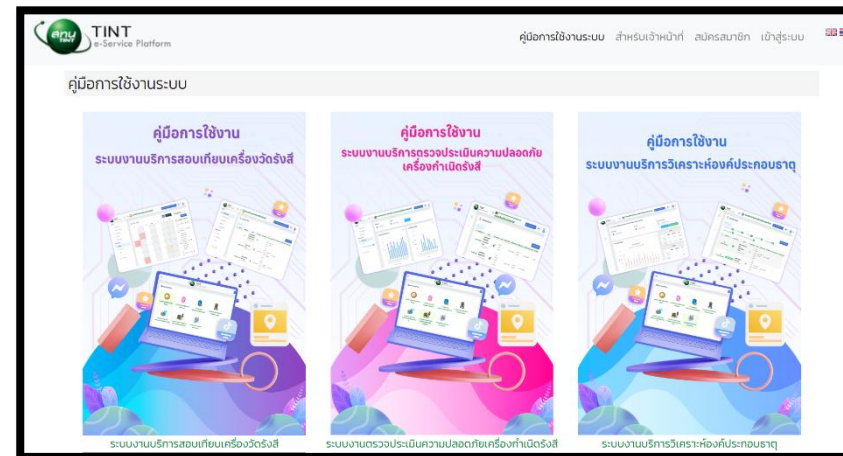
สทน TINT
TINT
e-Service Platform

คู่มือการใช้งานระบบ สำหรับเจ้าหน้าที่ สมัครสมาชิก เข้าสู่ระบบ

คู่มือการใช้งานระบบ

คู่มือการใช้งาน
ระบบงานบริการสอบเทียบเครื่องวัดรังสี

ระบบงานบริการสอบเทียบเครื่องวัดรังสี

คู่มือการใช้งาน
ระบบงานบริการตรวจประเมินความปลอดภัยเครื่องกำเนิดรังสี

ระบบงานตรวจประเมินความปลอดภัยเครื่องกำเนิดรังสี

คู่มือการใช้งาน
ระบบงานบริการวิเคราะห์องค์ประกอบธาตุ

ระบบงานบริการวิเคราะห์องค์ประกอบธาตุ